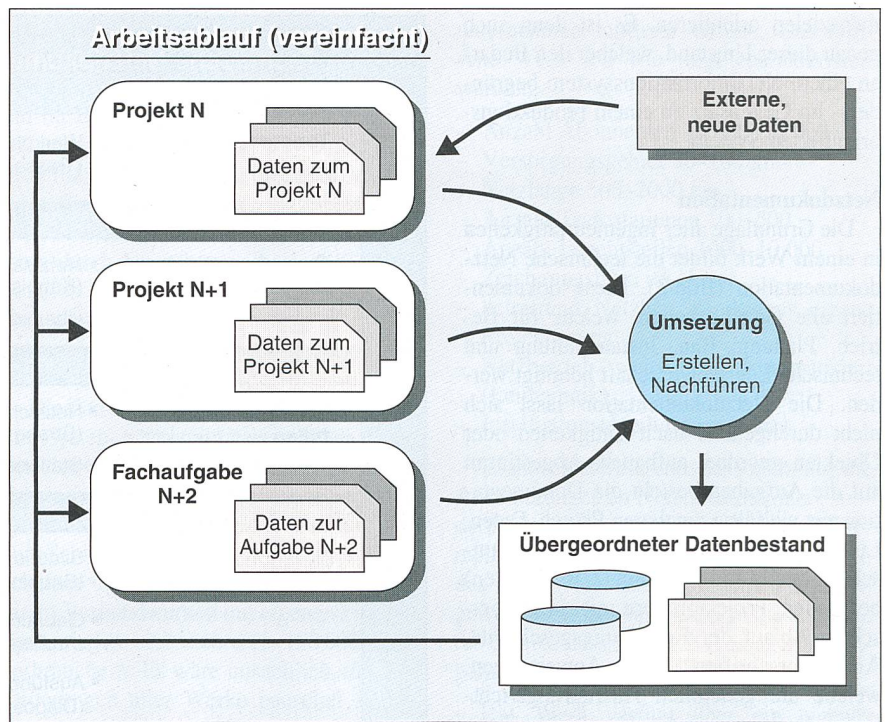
Arbeitsablauf (vereinfacht)

Projekt N

Daten zum Projekt N

Externe, neue Daten

Projekt N+1

Daten zum Projekt N+1

Umsetzung

Erstellen, Nachführen

Fachaufgabe N+2

Daten zur Aufgabe N+2

Übergeordneter Datenbestand